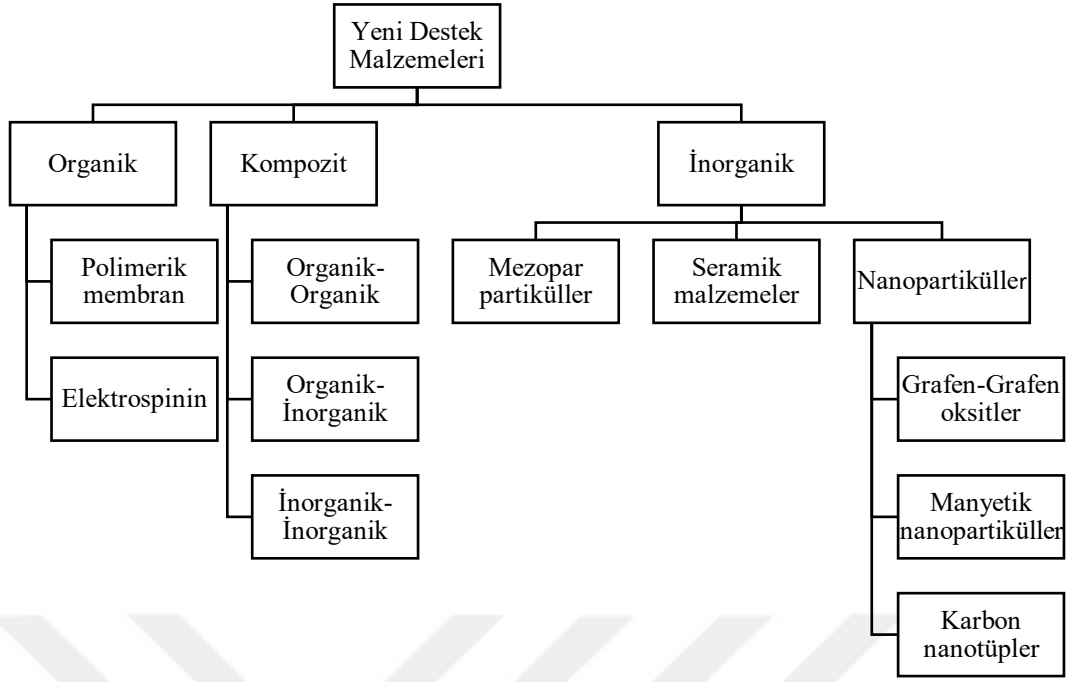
Yeni Destek Malzemeleri

Organik

Polimerik membran

Elektrospinin

Kompozit

Organik-Organik

Organik-İnorganik

İnorganik-İnorganik

İnorganik

Mezopar partiküller

Seramik malzemeler

Nanopartiküller

Grafen-Grafen oksitler

Manyetik nanopartiküller

Karbon nanotüpler